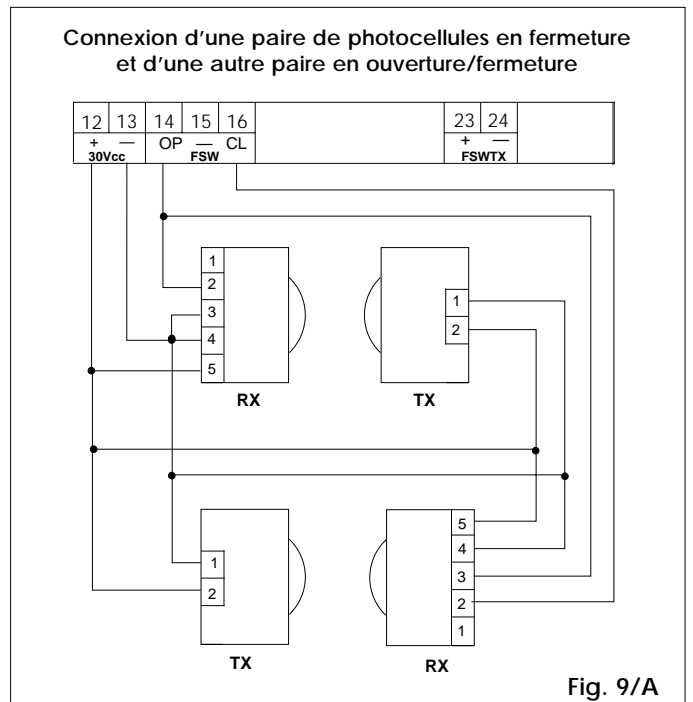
Connexion d'une paire de photocellules en fermeture et d'une autre paire en ouverture/fermeture

| 12 | 13 | 14 | 15 | 16 | 23 | 24 |
|---|---|---|---|---|---|---|
| + | — | OP | — | CL | + | — |
| 30Vcc | | | FSW | | FSWTX | |

1
2
3
4
5
RX

1
2
TX

1
2
TX

5
4
3
2
1
RX

Fig. 9/A